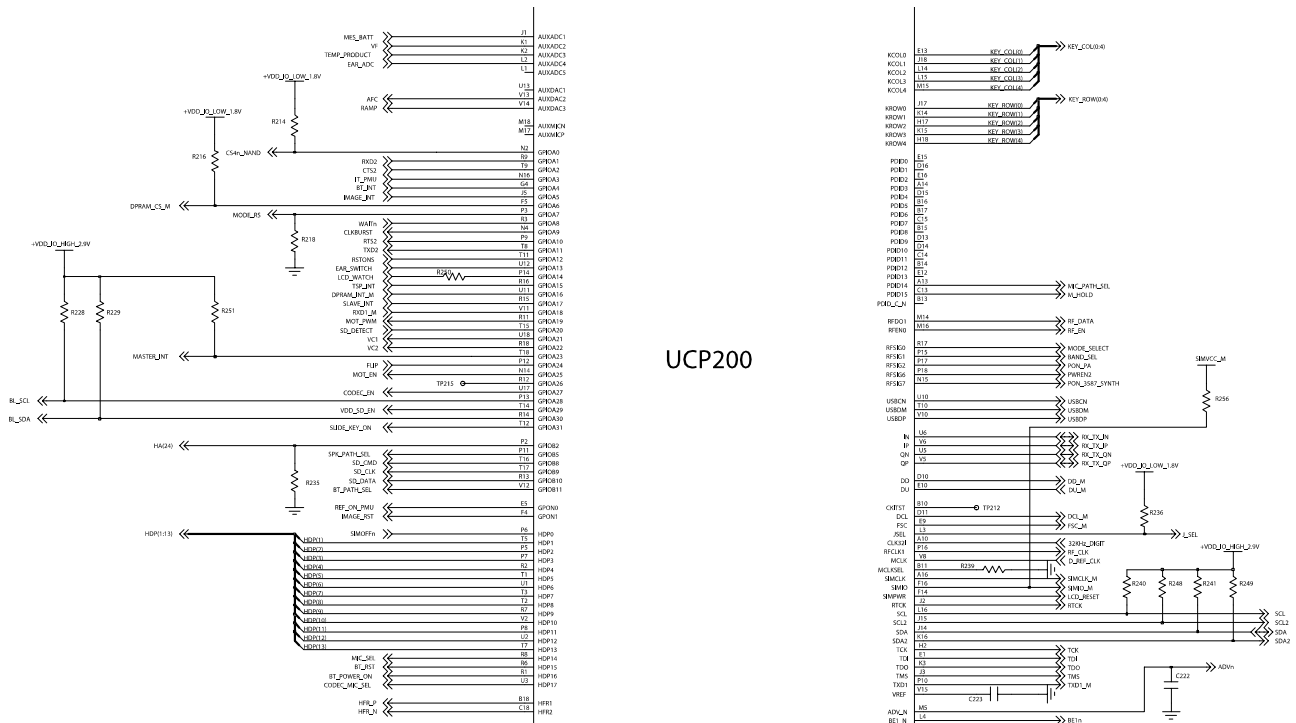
MIS_BATT J1 AUXADC1
VF K1 AUXADC2
TEMP_PRODUCT K2 AUXADC3
EAR_ADC L2 AUXADC4
L1 AUXADC5

+VDD_IO_LOW_1.8V
U13 AUXDAC1
AFC V13 AUXDAC2
RAMP V14 AUXDAC3

+VDD_IO_LOW_1.8V
R214
M18 AUXMICN
M17 AUXMICP

R216
CS4n_NAND N2 GPIOA0
RXD2 R9 GPIOA1
CTS2 T9 GPIOA2
IT_PMU N16 GPIOA3
BT_INT G4 GPIOA4
IMAGE_INT J5 GPIOA5
DPRAM_CS_M F5 GPIOA6
MODE_RS P3 GPIOA7
WAITn R3 GPIOA8
CLKBURST N4 GPIOA9
R218
RTS2 P9 GPIOA10
TXD2 T8 GPIOA11
+VDD_IO_HIGH_2.9V
RSTONS T11 GPIOA12
EAR_SWITCH U12 GPIOA13
LCD_WATCH R250 P14 GPIOA14
TSP_INT R16 GPIOA15
DPRAM_INT_M U11 GPIOA16
SLAVE_INT R15 GPIOA17
R228 R229 R251
RXD1_M V11 GPIOA18
MOT_PWM R11 GPIOA19
SD_DETECT T15 GPIOA20
VC1 U18 GPIOA21
VC2 R18 GPIOA22
MASTER_INT T18 GPIOA23
FLIP P12 GPIOA24
MOT_EN N14 GPIOA25
TP215 R12 GPIOA26
CODEC_EN U17 GPIOA27
BL_SCL P13 GPIOA28
VDD_SD_EN T14 GPIOA29
BL_SDA R14 GPIOA30
SLIDE_KEY_ON T12 GPIOA31

HA(24) P2 GPIOB2
SPK_PATH_SEL P11 GPIOB5
SD_CMD T16 GPIOB8
R235
SD_CLK T17 GPIOB9
SD_DATA R13 GPIOB10
BT_PATH_SEL V12 GPIOB11

REF_ON_PMU E5 GPON0
IMAGE_RST F4 GPON1

SIMOFFn P6 HDP0
HDP(1:13)
HDP(1) T5 HDP1
HDP(2) P5 HDP2
HDP(3) P7 HDP3
HDP(4) R2 HDP4
HDP(5) T1 HDP5
HDP(6) U1 HDP6
HDP(7) T3 HDP7
HDP(8) T2 HDP8
HDP(9) R7 HDP9
HDP(10) V2 HDP10
HDP(11) P8 HDP11
HDP(12) U2 HDP12
HDP(13) T7 HDP13
MIC_SEL R8 HDP14
BT_RST R6 HDP15
BT_POWER_ON R1 HDP16
CODEC_MIC_SEL U3 HDP17

HFR_P B18 HFR1
HFR_N C18 HFR2

UCP200

KCOL0 E13 KEY_COL(0)
KCOL1 J18 KEY_COL(1)
KCOL2 L14 KEY_COL(2)
KCOL3 L15 KEY_COL(3)
KCOL4 M15 KEY_COL(4)
KEY_COL(0:4)

KROW0 J17 KEY_ROW(0)
KROW1 K14 KEY_ROW(1)
KROW2 H17 KEY_ROW(2)
KROW3 K15 KEY_ROW(3)
KROW4 H18 KEY_ROW(4)
KEY_ROW(0:4)

PDID0 E15
PDID1 D16
PDID2 E16
PDID3 A14
PDID4 D15
PDID5 B16
PDID6 B17
PDID7 C15
PDID8 B15
PDID9 D13
PDID10 D14
PDID11 C14
PDID12 B14
PDID13 E12
PDID14 A13 MIC_PATH_SEL
PDID15 C13 M_HOLD
PDID_C_N B13

RFDO1 M14 RF_DATA
RFEN0 M16 RF_EN

R17 MODE_SELECT
RFSIG0 P15 BAND_SEL
RFSIG1 P17 PON_PA
RFSIG2 P18 PWREN2
RFSIG6 N15 PON_3587_SYNTH
RFSIG7

SIMVCC_M
R256
USBCN U10 USBCN
USBDM T10 USBDM
USBDP V10 USBDP

IN U6 RX_TX_IN
IP V6 RX_TX_IP
QN U5 RX_TX_QN
QP V5 RX_TX_QP

+VDD_IO_LOW_1.8V
DO D10 DO_M
DU E10 DU_M

CKITST B10 TP212
DCL D11 DCL_M
FSC E9 FSC_M
JSEL L3 R236 J_SEL
CLK32I A10 32KHz_DIGT
RFCLK1 P16 RF_CLK
MCLK Y8 D_REF_CLK
MCLKSEL B11 R239
SIMCLK A16 SIMCLK_M
SIMIO F16 SIMIO_M
SIMPWR F14 LCD_RESET
RTCK J2 RTCK
+VDD_IO_HIGH_2.9V
R240 R248 R241 R249
SCL L16 SCL
SCL2 J15 SCL2
SDA J14 SDA
SDA2 K16 SDA2
TCK H2 TCK
TDI E1 TDI
TDO K3 TDO
TMS J3 TMS
TXD1 P10 TXD1_M
VREF V15
C223
C222
ADVn
ADV_N M5
BE1_N L4 BE1n